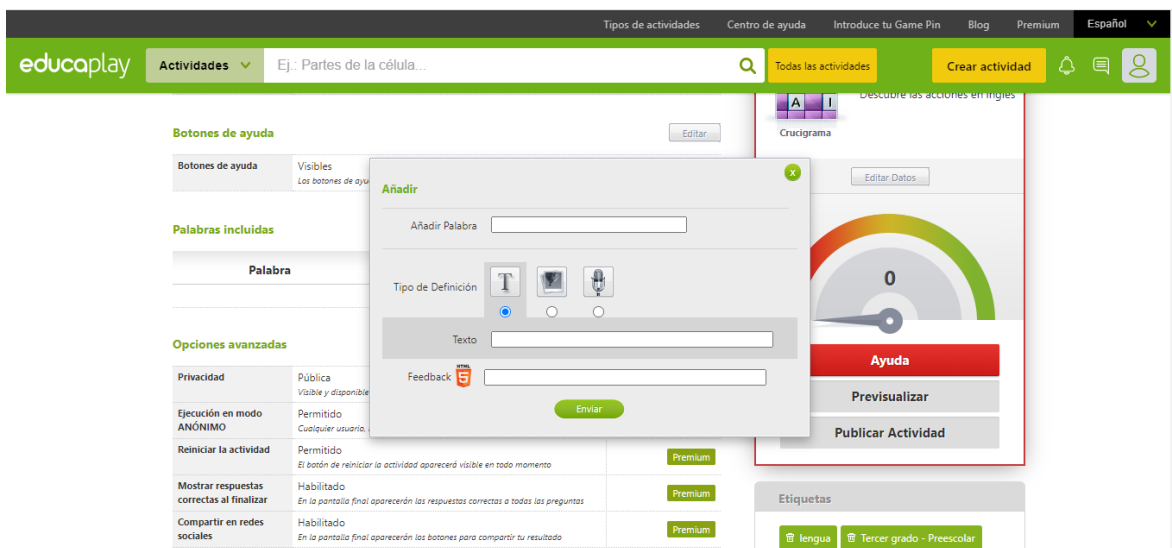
Tipos de actividades Centro de ayuda Introduce tu Game Pin Blog Premium Español

educaplay Actividades Ej.: Partes de la célula... Todas las actividades Crear actividad

Botones de ayuda Editar

| Botones de ayuda | Visibles Los botones de ayu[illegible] |
|---|---|

Palabras incluidas

Palabra

Opciones avanzadas

| Privacidad | Pública Visible y disponible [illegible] | |
|---|---|---|
| Ejecución en modo ANÓNIMO | Permitido Cualquier usuario, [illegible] | |
| Reiniciar la actividad | Permitido El botón de reiniciar la actividad aparecerá visible en todo momento | Premium |
| Mostrar respuestas correctas al finalizar | Habilitado En la pantalla final aparecerán las respuestas correctas a todas las preguntas | Premium |
| Compartir en redes sociales | Habilitado En la pantalla final aparecerán los botones para compartir tu resultado | Premium |

Añadir
x
Añadir Palabra
Tipo de Definición T
Texto
Feedback
Enviar

A I
Crucigrama
Descubre las acciones en inglés
Editar Datos
0
Ayuda
Previsualizar
Publicar Actividad

Etiquetas
lengua Tercer grado - Preescolar